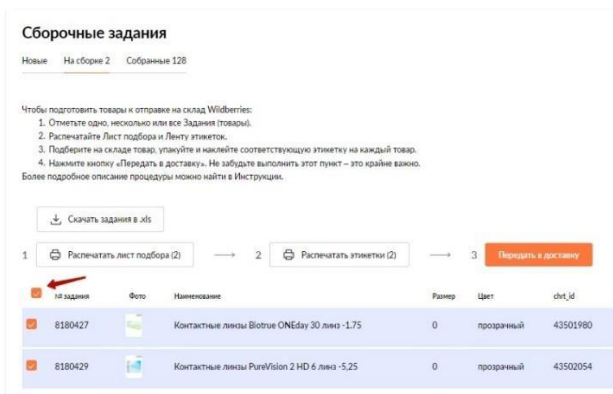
Сборочные задания

Новые  На сборке 2  Собранные 128

Чтобы подготовить товары к отправке на склад Wildberries:
1. Отметьте одно, несколько или все Задания (товары).
2. Распечатайте Лист подбора и Ленту этикеток.
3. Подберите на складе товар, упакуйте и наклейте соответствующую этикетку на каждый товар.
4. Нажмите кнопку «Передать в доставку». Не забудьте выполнить этот пункт – это крайне важно.
Более подробное описание процедуры можно найти в Инструкции.

Скачать задания в .xls

1  Распечатать лист подбора (2)  2  Распечатать этикетки (2)  3  Передать в доставку

| | № задания | Фото | Наименование | Размер | Цвет | chrt_id |
|---|---|---|---|---|---|---|
| | 8180427 | | Контактные линзы Biotrue ONEday 30 линз -1.75 | 0 | прозрачный | 43501980 |
| | 8180429 | | Контактные линзы PureVision 2 HD 6 линз -5,25 | 0 | прозрачный | 43502054 |